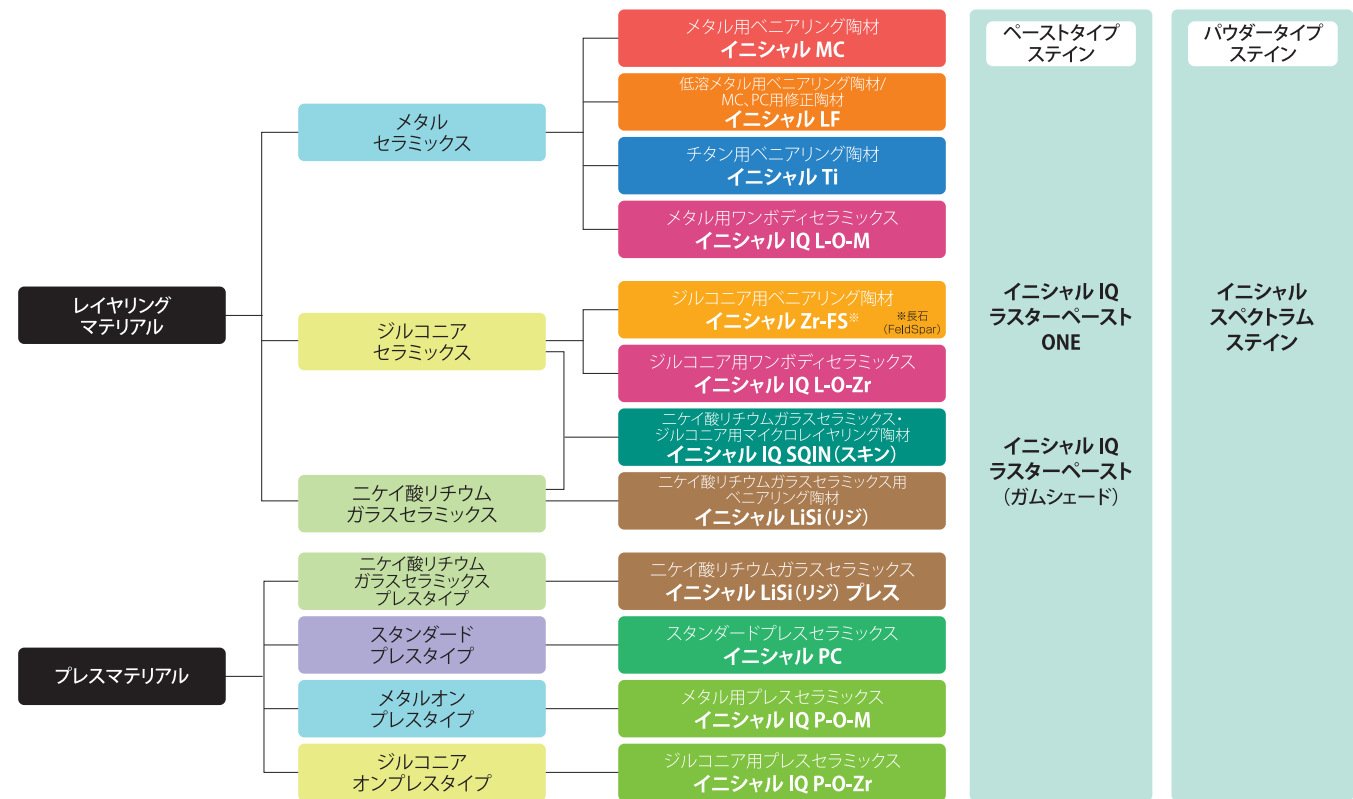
レイヤリング マテリアル

メタル セラミックス

ジルコニア セラミックス

ニケイ酸リチウム ガラスセラミックス

メタル用ベニアリング陶材
イニシャル MC

低溶メタル用ベニアリング陶材/ MC、PC用修正陶材
イニシャル LF

チタン用ベニアリング陶材
イニシャル Ti

メタル用ワンボディセラミックス
イニシャル IQ L-O-M

ジルコニア用ベニアリング陶材
イニシャル Zr-FS※
※長石 (FeldSpar)

ジルコニア用ワンボディセラミックス
イニシャル IQ L-O-Zr

ニケイ酸リチウムガラスセラミックス・ジルコニア用マイクロレイヤリング陶材
イニシャル IQ SQIN(スキン)

ニケイ酸リチウムガラスセラミックス用 ベニアリング陶材
イニシャル LiSi(リジ)

プレスマテリアル

ニケイ酸リチウム ガラスセラミックス プレスタイプ

スタンダード プレスタイプ

メタルオン プレスタイプ

ジルコニア オンプレスタイプ

ニケイ酸リチウムガラスセラミックス
イニシャル LiSi(リジ) プレス

スタンダードプレスセラミックス
イニシャル PC

メタル用プレスセラミックス
イニシャル IQ P-O-M

ジルコニア用プレスセラミックス
イニシャル IQ P-O-Zr

ペーストタイプ ステイン

イニシャル IQ ラスターペースト ONE

イニシャル IQ ラスターペースト (ガムシェード)

パウダータイプ ステイン

イニシャル スペクトラム ステイン